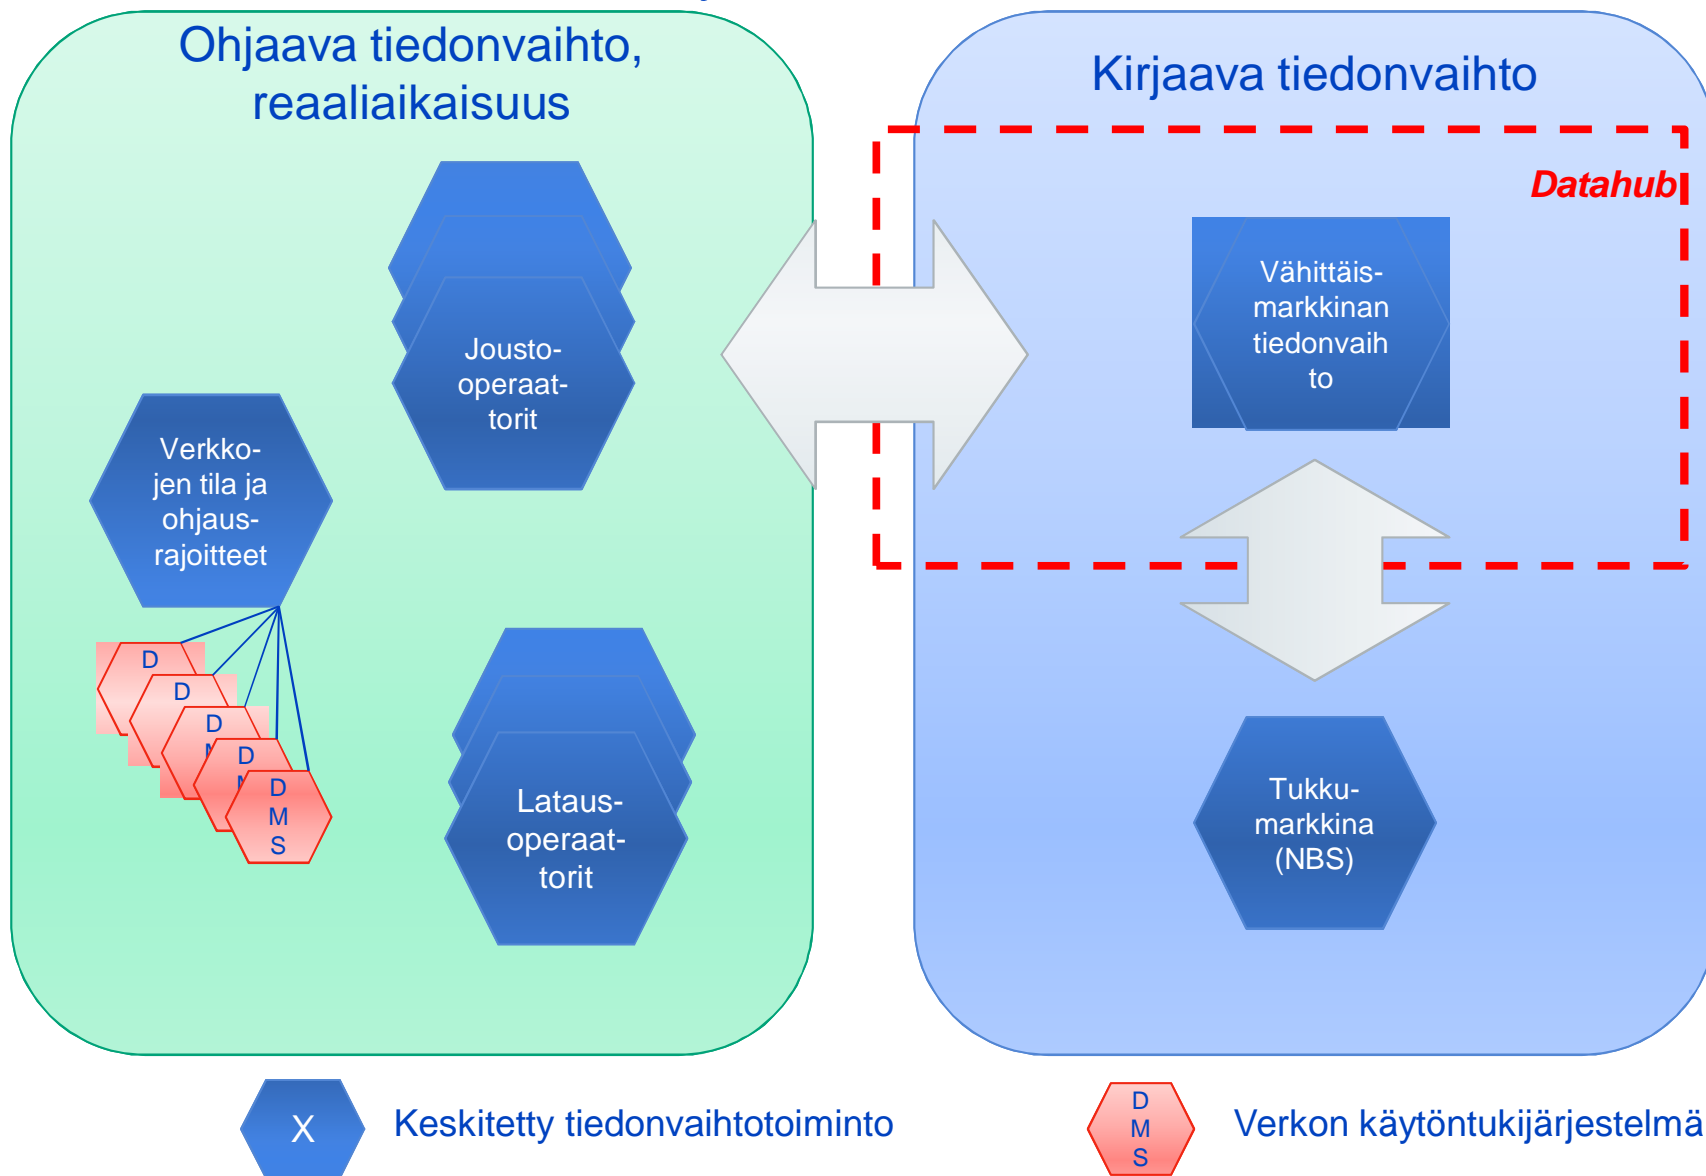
Ohjaava tiedonvaihto, reaaliaikaisuus

Kirjaava tiedonvaihto

Datahub

Jousto-operaattorit

Vähittäis-markkinan tiedonvaihto

Verkko-jen tila ja ohjaus-rajoitteet

D
D
D
D
D
M
S

Lataus-operaattorit

Tukku-markkina (NBS)

X Keskitetty tiedonvaihtotoiminto

D M S Verkon käytöntukijärjestelmä